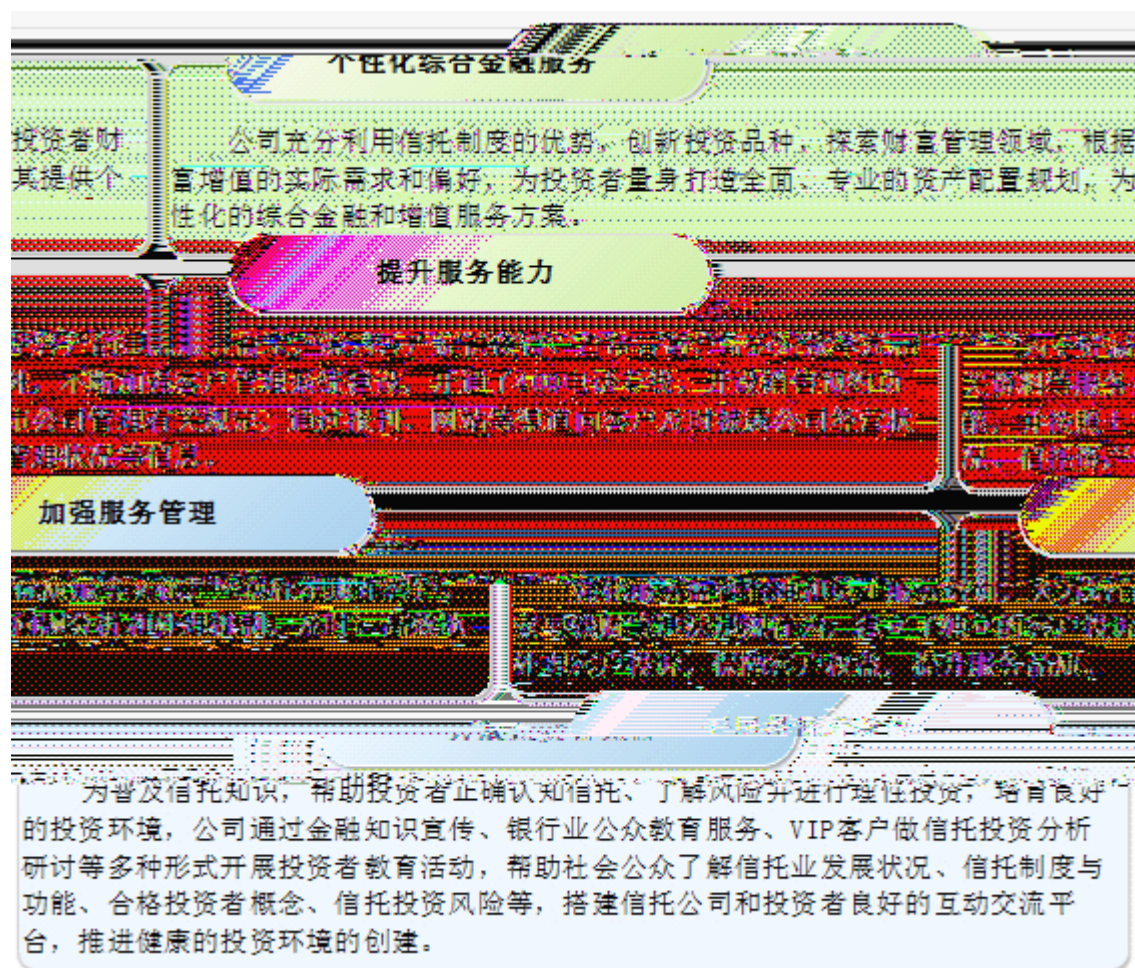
个性化综合金融服务

投资者财 其提供个

公司充分利用信托制度的优势，创新投资品种，探索财富管理领域，根据富增值的实际需求和偏好，为投资者量身打造全面、专业的资产配置规划，为性化的综合金融和增值服务方案。

提升服务能力

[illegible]

加强服务管理

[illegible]

为普及信托知识，帮助投资者正确认知信托、了解风险并进行理性投资，培育良好的投资环境，公司通过金融知识宣传、银行业公众教育服务、VIP客户做信托投资分析研讨等多种形式开展投资者教育活动，帮助社会公众了解信托业发展状况、信托制度与功能、合格投资者概念、信托投资风险等，搭建信托公司和投资者良好的互动交流平台，推进健康的投资环境的创建。